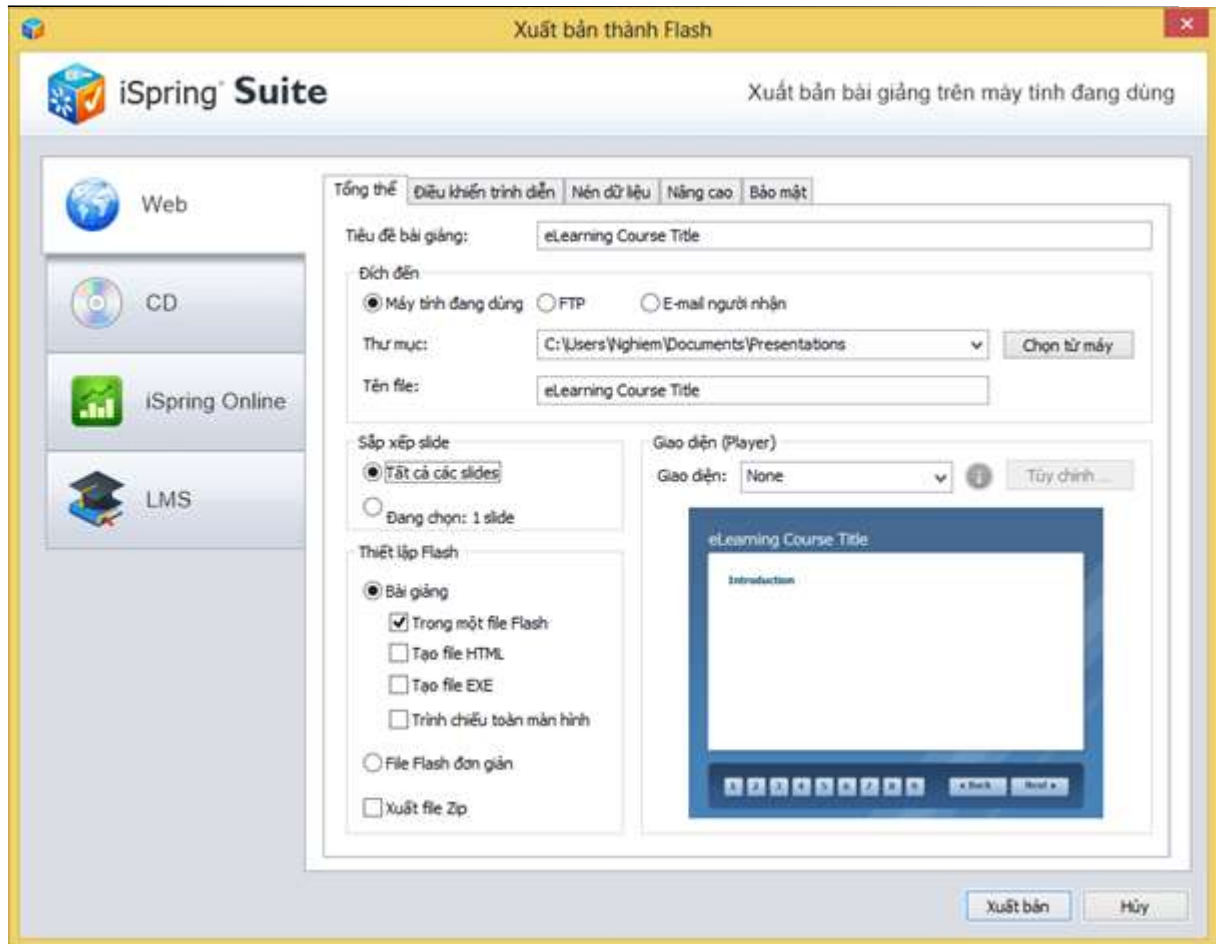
Xuất bản thành Flash

iSpring Suite

Xuất bản bài giảng trên máy tính đang dùng

Web

CD

iSpring Online

LMS

Tổng thể | Điều khiển trình diễn | Nén dữ liệu | Nâng cao | Bảo mật

Tiêu đề bài giảng: eLearning Course Title

Đích đến

Máy tính đang dùng FTP E-mail người nhận

Thư mục: C:\Users\Nghiem\Documents\Presentations Chọn từ máy

Tên file: eLearning Course Title

Sắp xếp slide

Tất cả các slides

Đang chọn: 1 slide

Thiết lập Flash

Bài giảng

Trong một file Flash

Tạo file HTML

Tạo file EXE

Trình chiếu toàn màn hình

File Flash đơn giản

Xuất file Zip

Giao diện (Player)

Giao diện: None Tùy chỉnh ...

eLearning Course Title

Introduction

1 2 3 4 5 6 7 8 9 « Back Next »

Xuất bản Hủy